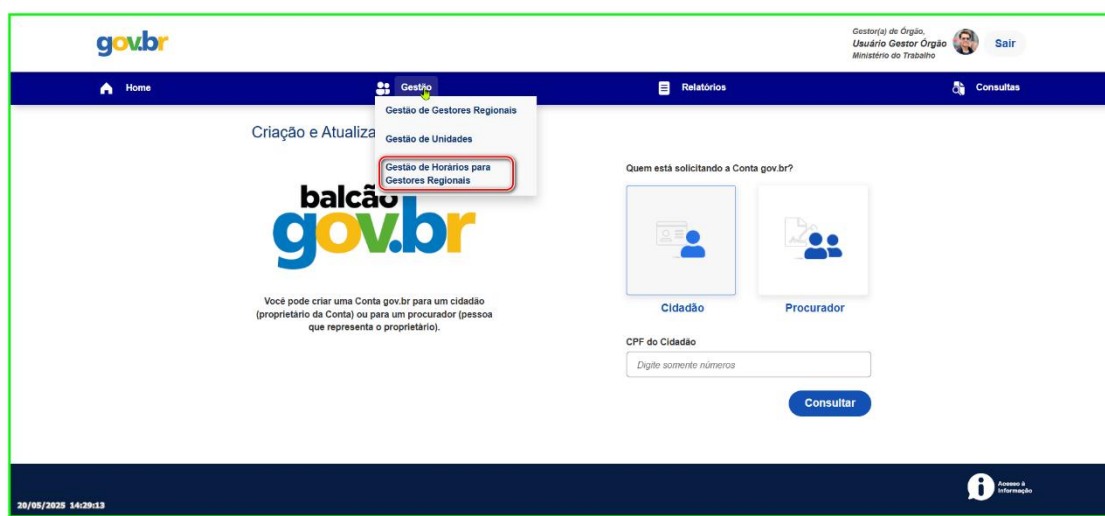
gov.br

Gestor(a) de Órgão,
Usuário Gestor Órgão
Ministério do Trabalho

Sair

Home
Gestão
Relatórios
Consultas

Gestão de Gestores Regionais
Gestão de Unidades
Gestão de Horários para Gestores Regionais

Criação e Atualiza

balcão
gov.br

Você pode criar uma Conta gov.br para um cidadão (proprietário da Conta) ou para um procurador (pessoa que representa o proprietário).

Quem está solicitando a Conta gov.br?

Cidadão
Procurador

CPF do Cidadão
Digite somente números

Consultar

20/05/2025 14:29:13

Acesso à Informação